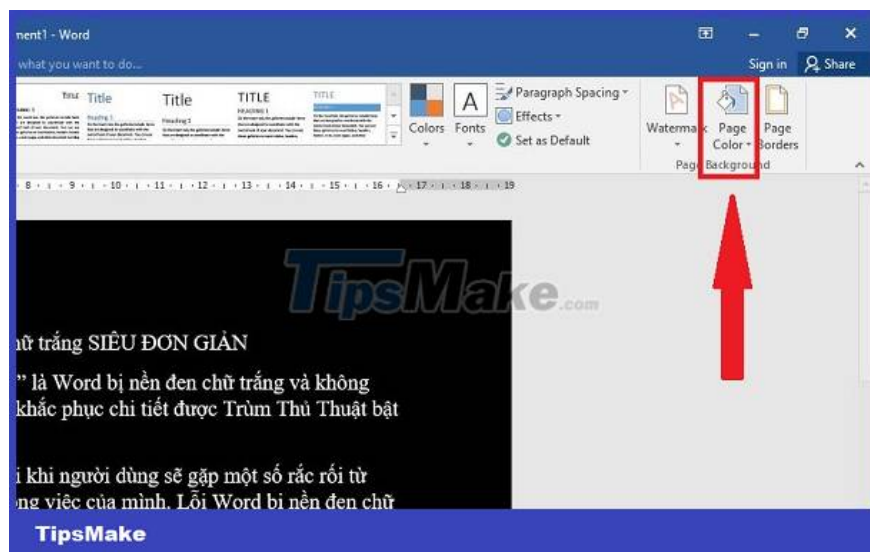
ment1 - Word

what you want to do...

Sign in Share

Title Title Title TITLE TITLE

Colors Fonts

Paragraph Spacing

Effects

Set as Default

Watermark Page Color Page Borders

Page Background

8 · 9 · 10 · 11 · 12 · 13 · 14 · 15 · 16 · 17 · 18 · 19

TipsMake.com

ữ trắng SIÊU ĐƠN GIẢN

" là Word bị nền đen chữ trắng và không khắc phục chi tiết được Trùm Thủ Thuật bật

i khi người dùng sẽ gặp một số rắc rối từ ng việc của mình. Lỗi Word bị nền đen chữ

TipsMake